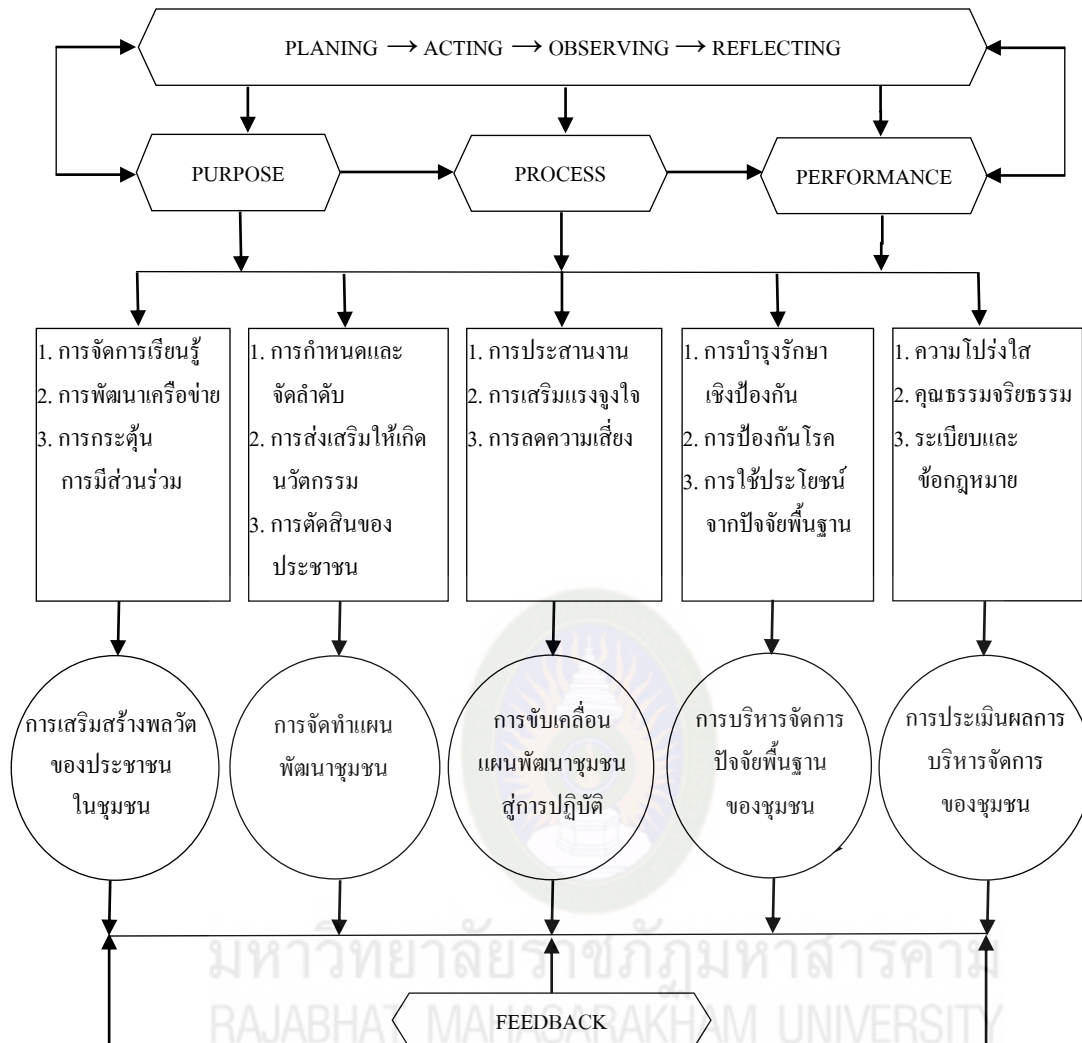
PLANING $\longrightarrow$ ACTING $\longrightarrow$ OBSERVING $\longrightarrow$ REFLECTING

PURPOSE

PROCESS

PERFORMANCE

1. การจัดการเรียนรู้
2. การพัฒนาเครือข่าย
3. การกระตุ้น การมีส่วนร่วม

1. การกำหนดและจัดลำดับ
2. การส่งเสริมให้เกิดนวัตกรรม
3. การตัดสินของประชาชน

1. การประสานงาน
2. การเสริมแรงจูงใจ
3. การลดความเสี่ยง

1. การบำรุงรักษาเชิงป้องกัน
2. การป้องกันโรค
3. การใช้ประโยชน์จากปัจจัยพื้นฐาน

1. ความโปร่งใส
2. คุณธรรมจริยธรรม
3. ระเบียบและข้อกฎหมาย

การเสริมสร้างพลวัตของประชาชนในชุมชน

การจัดทำแผนพัฒนาชุมชน

การขับเคลื่อนแผนพัฒนาชุมชนสู่การปฏิบัติ

การบริหารจัดการปัจจัยพื้นฐานของชุมชน

การประเมินผลการบริหารจัดการของชุมชน

มหาวิทยาลัยราชภัฏมหาสารคาม
RAJABHAT MAHASARAKHAM UNIVERSITY

FEEDBACK